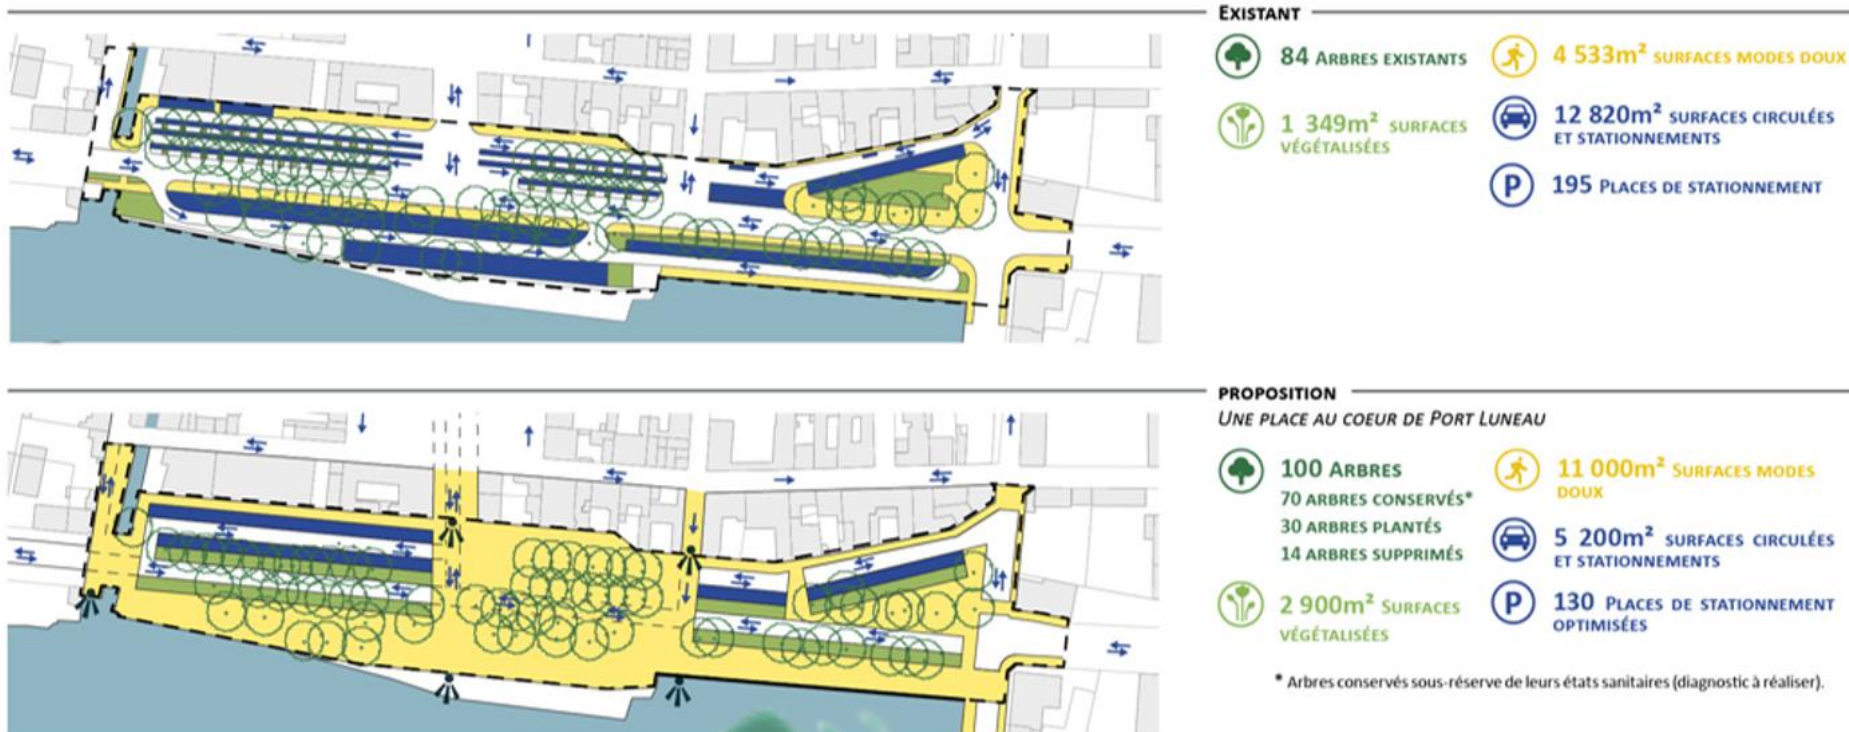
Existant

84 Arbres existants

1 349m² surfaces végétalisées

4 533m² surfaces modes doux

12 820m² surfaces circulées et stationnements

195 Places de stationnement

Proposition

Une place au coeur de Port Luneau

100 Arbres
70 arbres conservés*
30 arbres plantés
14 arbres supprimés

2 900m² Surfaces végétalisées

11 000m² Surfaces modes doux

5 200m² surfaces circulées et stationnements

130 Places de stationnement optimisées

* Arbres conservés sous-réserve de leurs états sanitaires (diagnostic à réaliser).